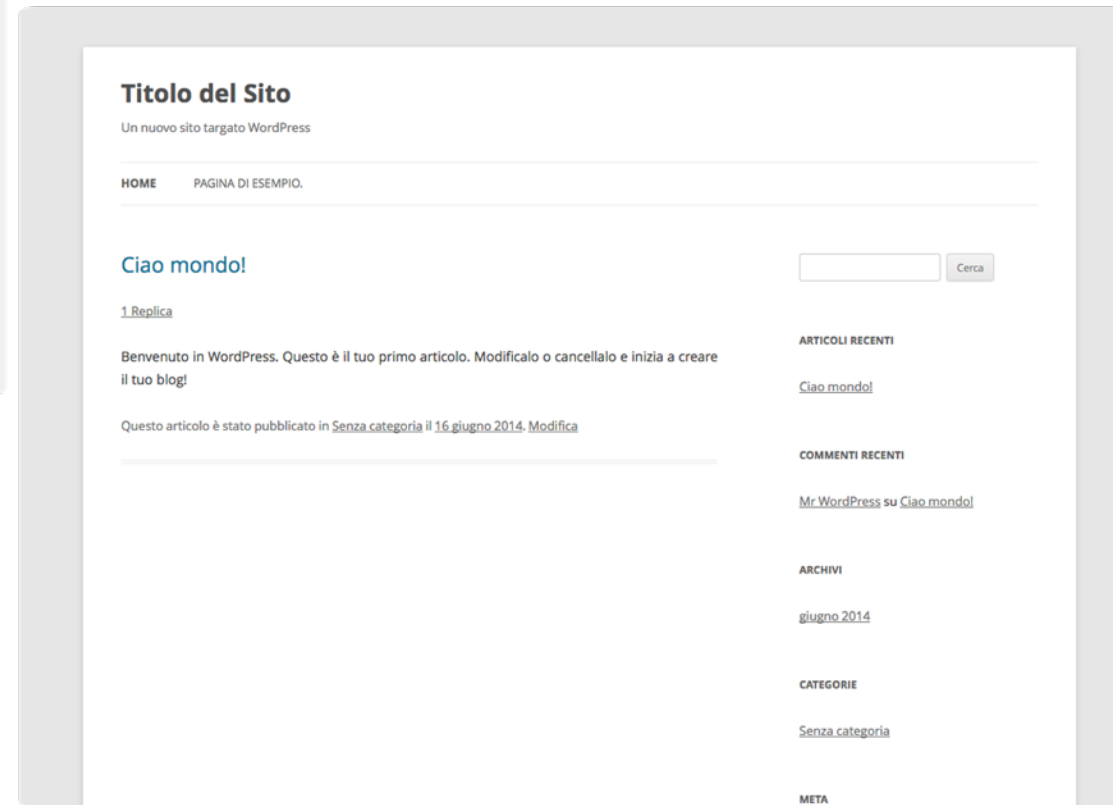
Titolo del Sito

Un nuovo sito targato WordPress

HOME PAGINA DI ESEMPIO.

Ciao mondo!

1 Replica

Benvenuto in WordPress. Questo è il tuo primo articolo. Modificalo o cancellalo e inizia a creare il tuo blog!

Questo articolo è stato pubblicato in Senza categoria il 16 giugno 2014. Modifica

Cerca

ARTICOLI RECENTI

Ciao mondo!

COMMENTI RECENTI

Mr WordPress su Ciao mondo!

ARCHIVI

giugno 2014

CATEGORIE

Senza categoria

META